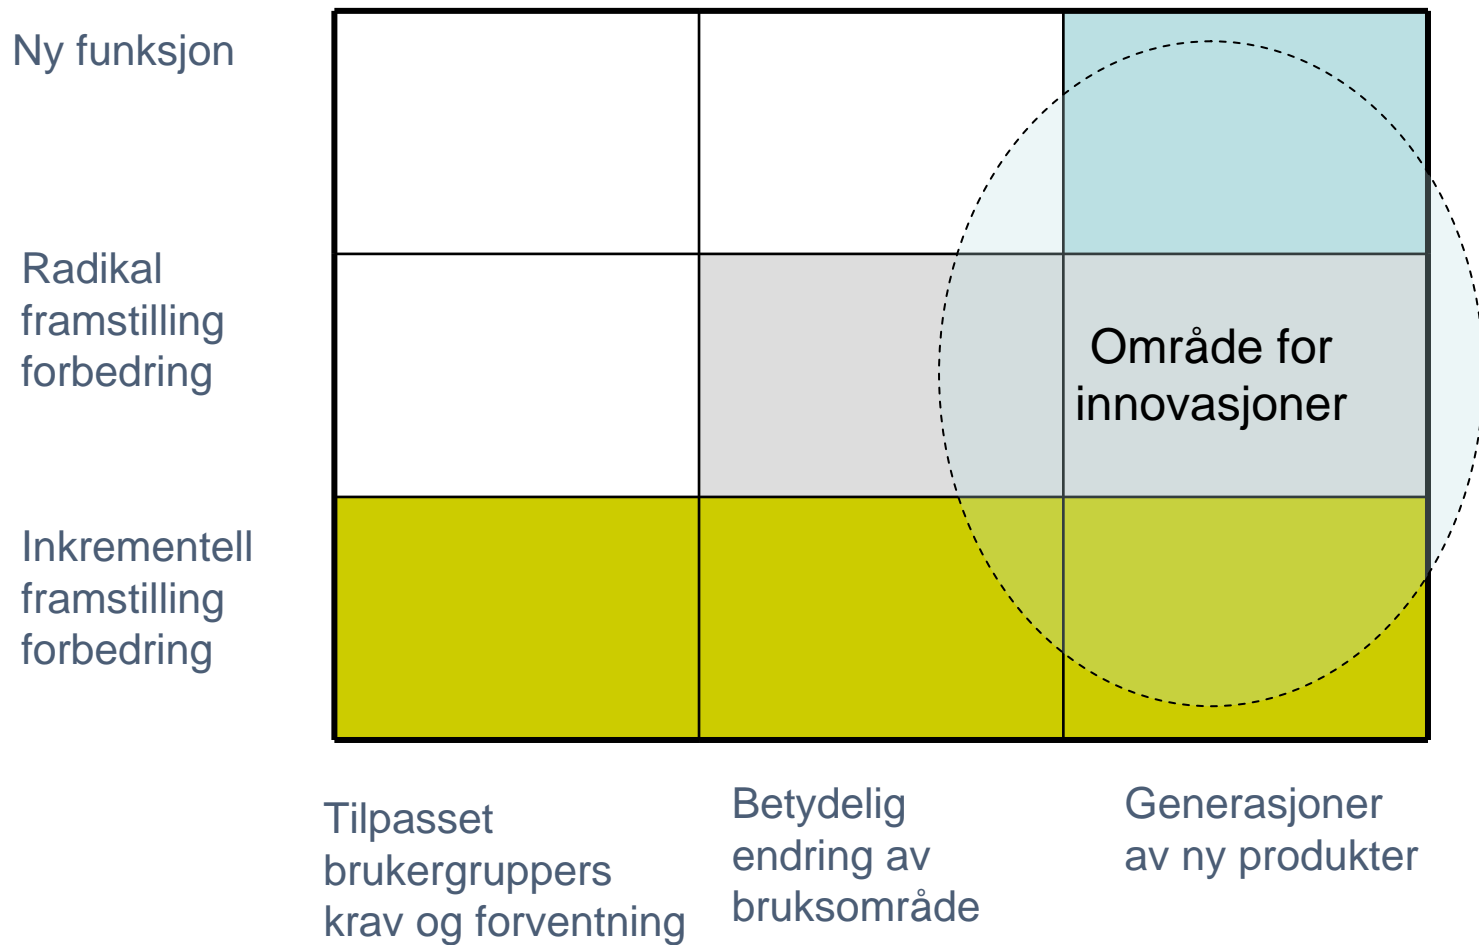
Ny funksjon

Radikal framstilling forbedring

Inkrementell framstilling forbedring

Område for innovasjoner

Tilpasset brukergruppers krav og forventning

Betydelig endring av bruksområde

Generasjoner av ny produkter